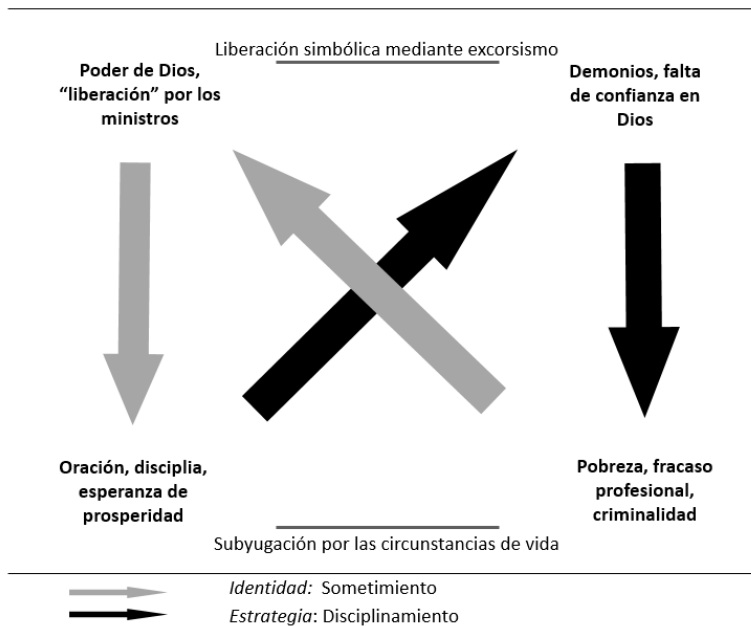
Liberación simbólica mediante excorsismo

Poder de Dios, “liberación” por los ministros

Demonios, falta de confianza en Dios

Oración, disciplia, esperanza de prosperidad

Pobreza, fracaso profesional, criminalidad

Subyugación por las circunstancias de vida

*Identidad:* Sometimiento

*Estrategia*: Disciplinamiento